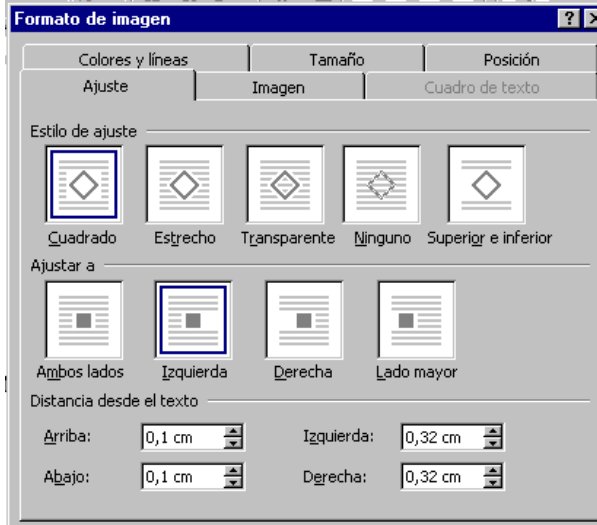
Formato de imagen ? X

Colores y líneas
Tamaño
Posición
Ajuste
Imagen
Cuadro de texto

Estilo de ajuste

Cuadrado
Estrecho
Transparente
Ninguno
Superior e inferior

Ajustar a

Ambos lados
Izquierda
Derecha
Lado mayor

Distancia desde el texto

Arriba: 0,1 cm
Izquierda: 0,32 cm
Abajo: 0,1 cm
Derecha: 0,32 cm